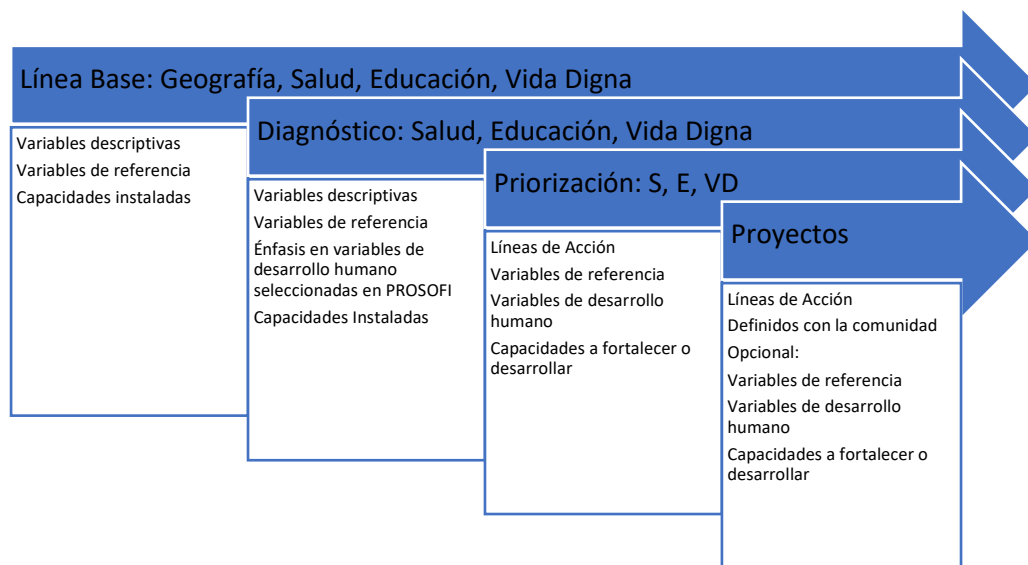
Línea Base: Geografía, Salud, Educación, Vida Digna

Variables descriptivas
Variables de referencia
Capacidades instaladas

Diagnóstico: Salud, Educación, Vida Digna

Variables descriptivas
Variables de referencia
Énfasis en variables de desarrollo humano seleccionadas en PROSOFI
Capacidades Instaladas

Priorización: S, E, VD

Líneas de Acción
Variables de referencia
Variables de desarrollo humano
Capacidades a fortalecer o desarrollar

Proyectos

Líneas de Acción
Definidos con la comunidad
Opcional:
Variables de referencia
Variables de desarrollo humano
Capacidades a fortalecer o desarrollar